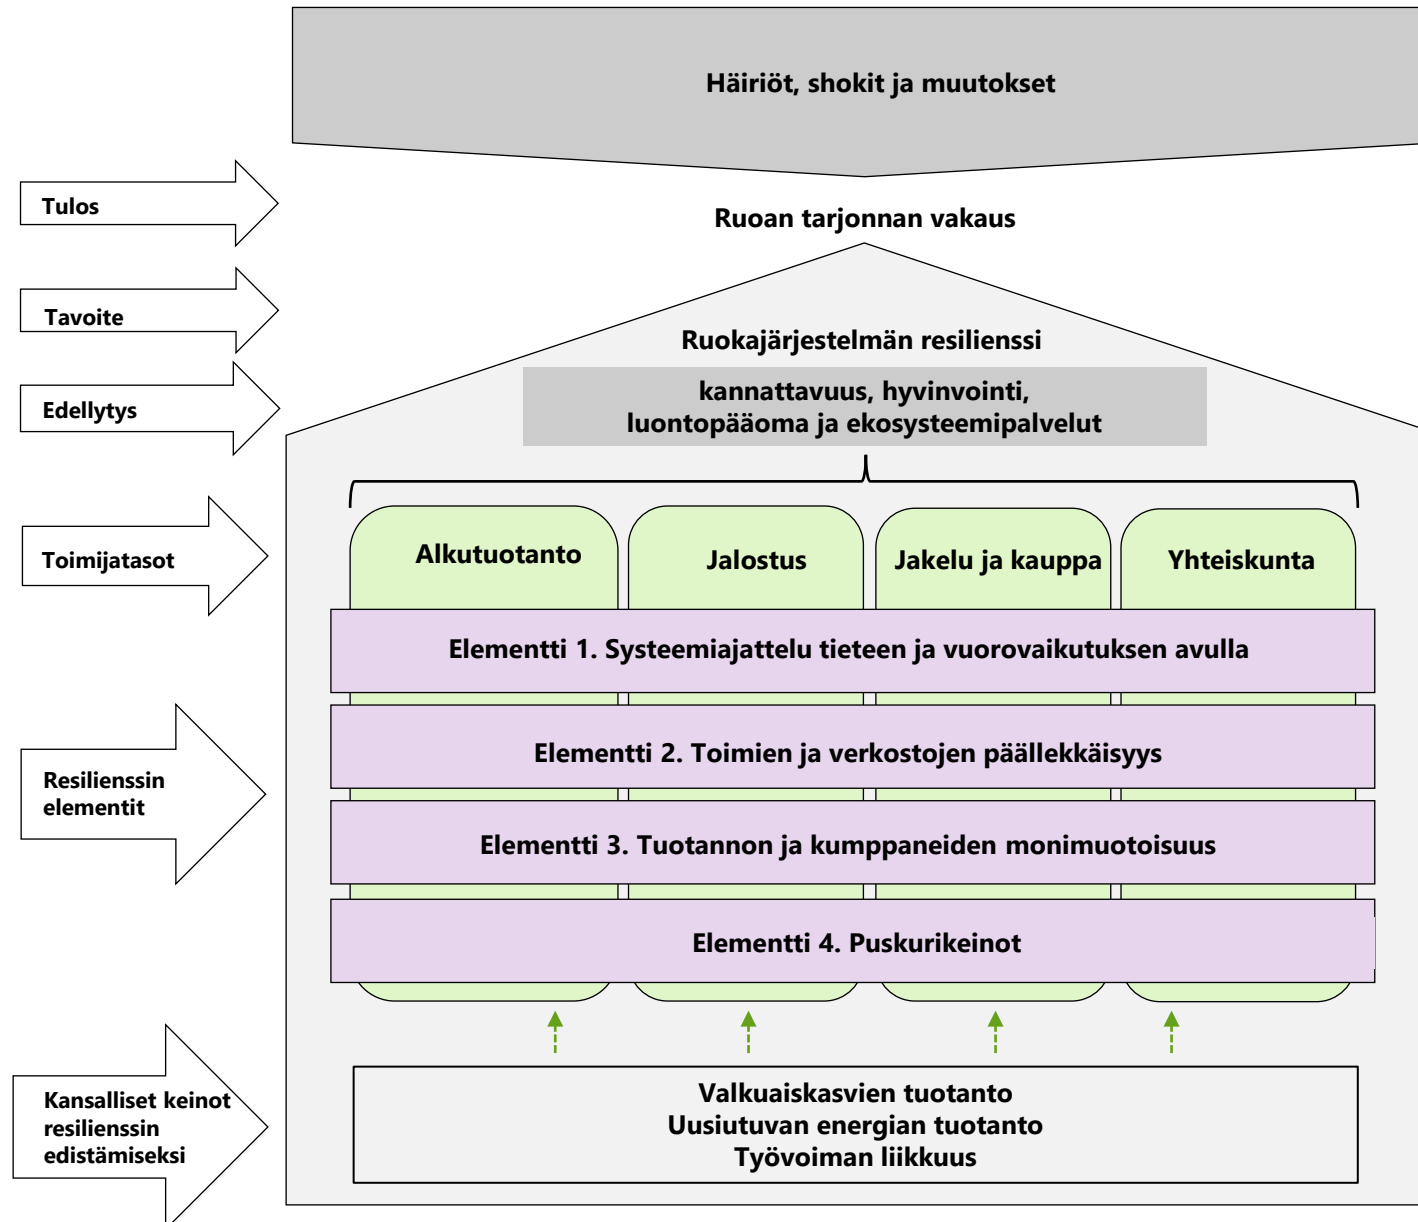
Häiriöt, shokit ja muutokset

Tulos

Ruoan tarjonnan vakaus

Tavoite

Ruokajärjestelmän resilienssi

Edellytys

kannattavuus, hyvinvointi, luontopääoma ja ekosysteemipalvelut

Toimijatasot

Alkutuotanto

Jalostus

Jakelu ja kauppa

Yhteiskunta

Resilienssin elementit

Elementti 1. Systeemiajattelu tieteen ja vuorovaikutuksen avulla

Elementti 2. Toimien ja verkostojen päällekkäisyys

Elementti 3. Tuotannon ja kumppaneiden monimuotoisuus

Elementti 4. Puskurikeinot

Kansalliset keinot resilienssin edistämiseksi

Valkuaiskasvien tuotanto
Uusiutuvan energian tuotanto
Työvoiman liikkuus